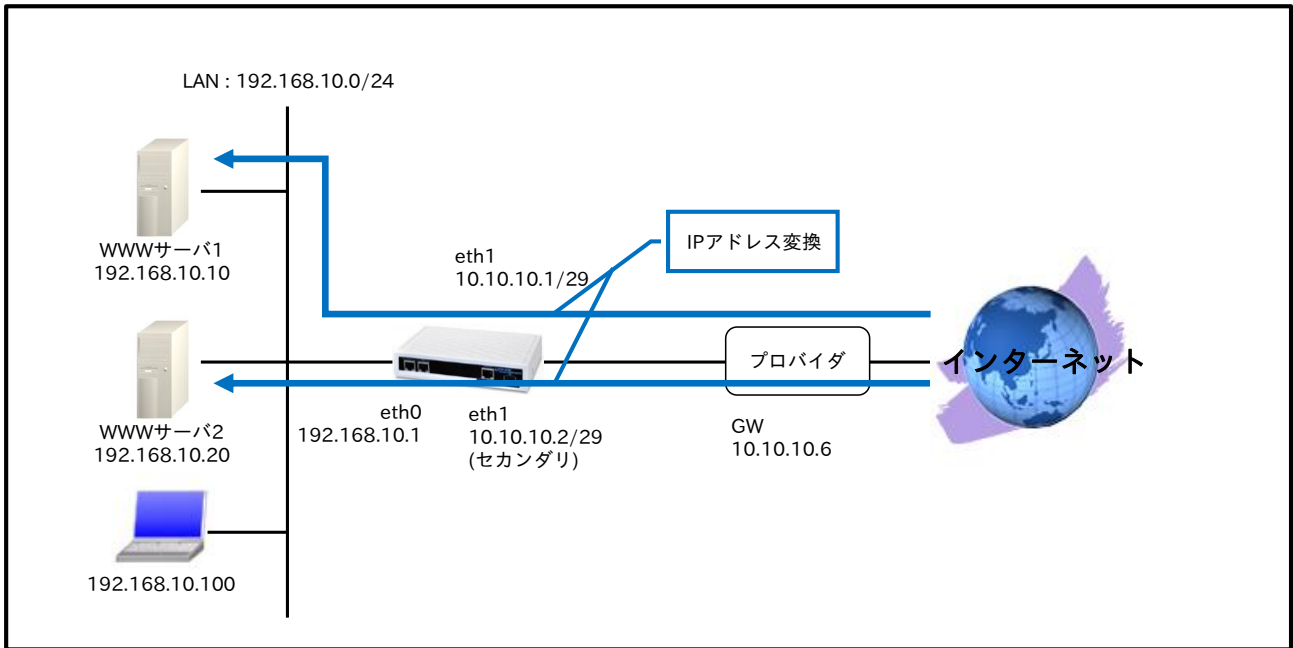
LAN : 192.168.10.0/24

WWWサーバ1
192.168.10.10

IPアドレス変換

eth1
10.10.10.1/29

WWWサーバ2
192.168.10.20

プロバイダ

インターネット

eth0
192.168.10.1

eth1
10.10.10.2/29
(セカンダリ)

GW
10.10.10.6

192.168.10.100